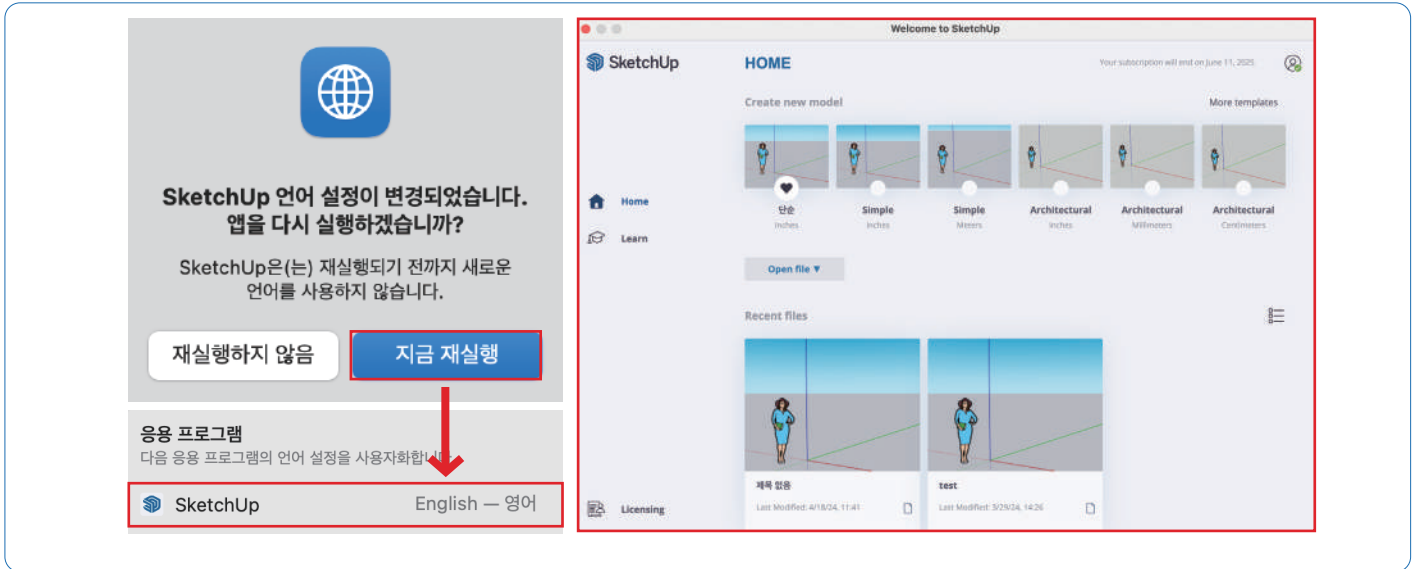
SketchUp 언어 설정이 변경되었습니다. 앱을 다시 실행하겠습니까?

SketchUp은(는) 재실행되기 전까지 새로운 언어를 사용하지 않습니다.

재실행하지 않음

지금 재실행

응용 프로그램

다음 응용 프로그램의 언어 설정을 사용자화합니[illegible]

SketchUp English — 영어

Welcome to SketchUp

SketchUp

HOME

Your subscription will end on June 11, 2025

Create new model

More templates

단순 Inches

Simple Inches

Simple Meters

Architectural Inches

Architectural Millimeters

Architectural Centimeters

Home

Learn

Open file ▾

Recent files

제목 없음

Last Modified: 4/18/24, 11:41

test

Last Modified: 3/29/24, 14:26

Licensing